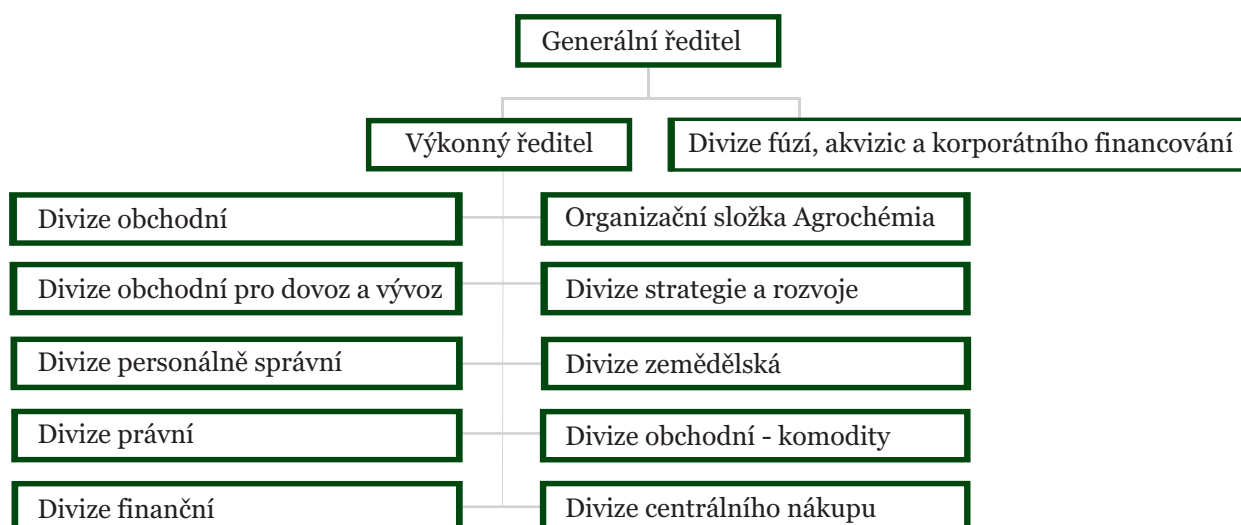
Generální ředitel

Výkonný ředitel

Divize fúzí, akvizic a korporátního financování

Divize obchodní

Organizační složka Agrochémia

Divize obchodní pro dovoz a vývoz

Divize strategie a rozvoje

Divize personálně správní

Divize zemědělská

Divize právní

Divize obchodní - komodity

Divize finanční

Divize centrálního nákupu